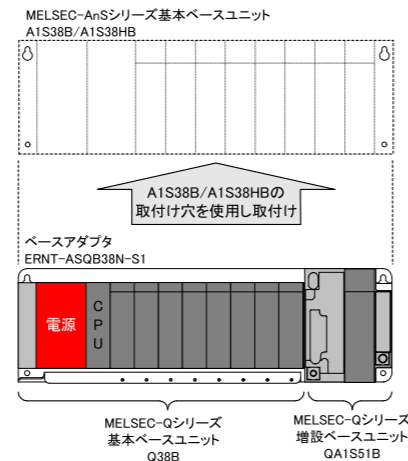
MELSEC-AnSシリーズ基本ベースユニット
A1S38B/A1S38HB

A1S38B/A1S38HBの
取付け穴を使用し取付け

ベースアダプタ
ERNT-ASQB38N-S1

電源

CPU

MELSEC-Qシリーズ
基本ベースユニット
Q38B

MELSEC-Qシリーズ
増設ベースユニット
QA1S51B